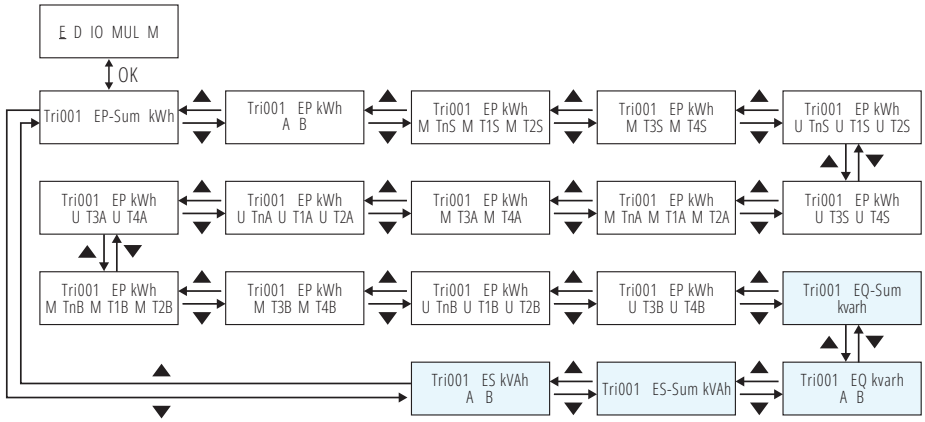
E D IO MUL M

OK

Tri001 EP-Sum kWh

Tri001 EP kWh
A B

Tri001 EP kWh
M TnS M T1S M T2S

Tri001 EP kWh
M T3S M T4S

Tri001 EP kWh
U TnS U T1S U T2S

Tri001 EP kWh
U T3A U T4A

Tri001 EP kWh
U TnA U T1A U T2A

Tri001 EP kWh
M T3A M T4A

Tri001 EP kWh
M TnA M T1A M T2A

Tri001 EP kWh
U T3S U T4S

Tri001 EP kWh
M TnB M T1B M T2B

Tri001 EP kWh
M T3B M T4B

Tri001 EP kWh
U TnB U T1B U T2B

Tri001 EP kWh
U T3B U T4B

Tri001 EQ-Sum
kvarh

Tri001 ES kVAh
A B

Tri001 ES-Sum kVAh

Tri001 EQ kvarh
A B